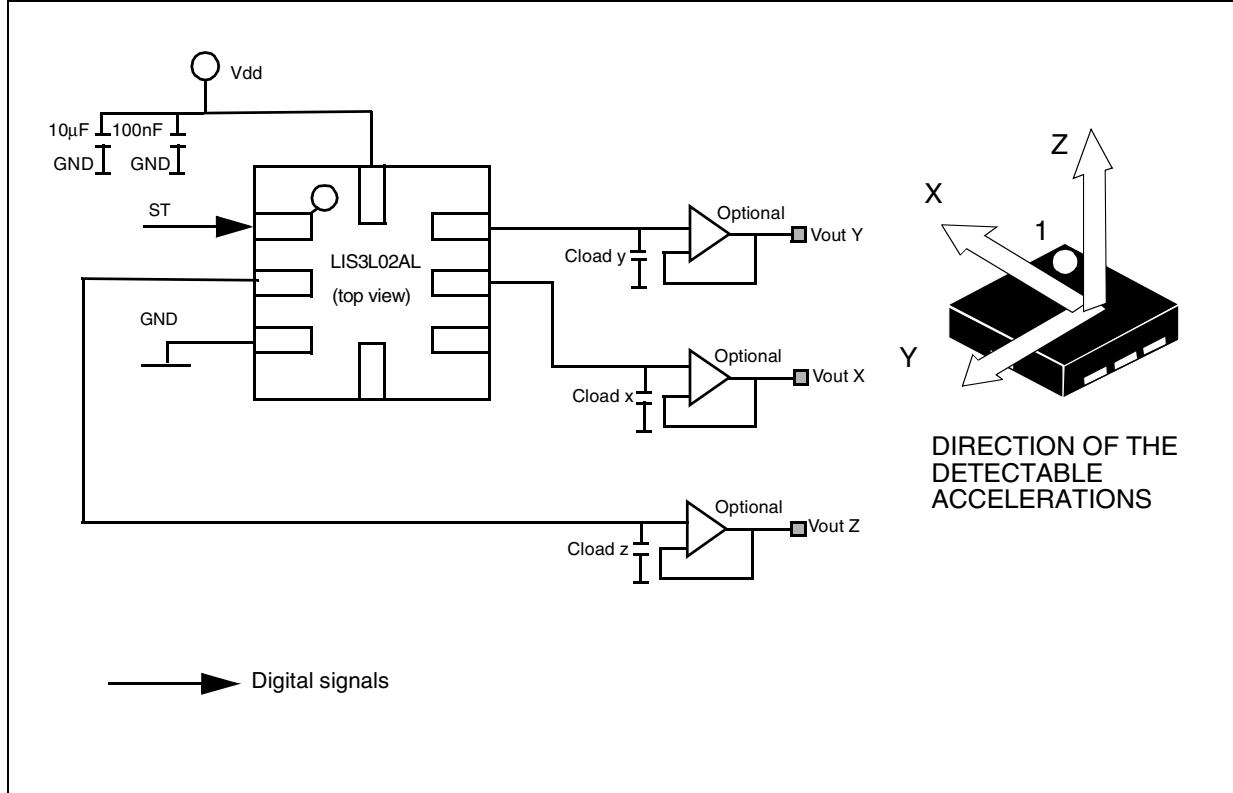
Vdd

10µF 100nF

GND GND

ST

LIS3L02AL

(top view)

GND

Optional

Vout Y

Cload y

Optional

Vout X

Cload x

Optional

Vout Z

Cload z

Z

X

1

Y

DIRECTION OF THE DETECTABLE ACCELERATIONS

Digital signals